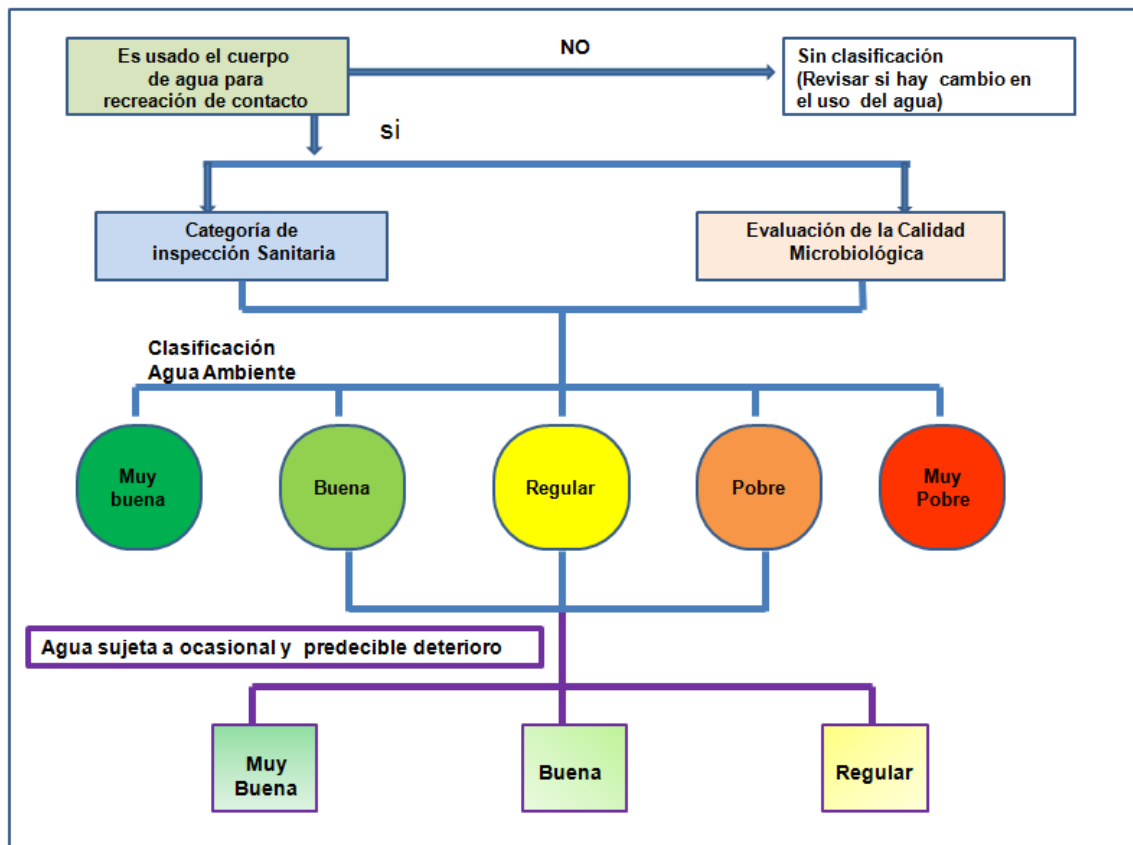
Es usado el cuerpo de agua para recreación de contacto

NO

Sin clasificación (Revisar si hay cambio en el uso del agua)

si

Categoría de inspección Sanitaria

Evaluación de la Calidad Microbiológica

Clasificación Agua Ambiente

Muy buena

Buena

Regular

Pobre

Muy Pobre

Agua sujeta a ocasional y predecible deterioro

Muy Buena

Buena

Regular